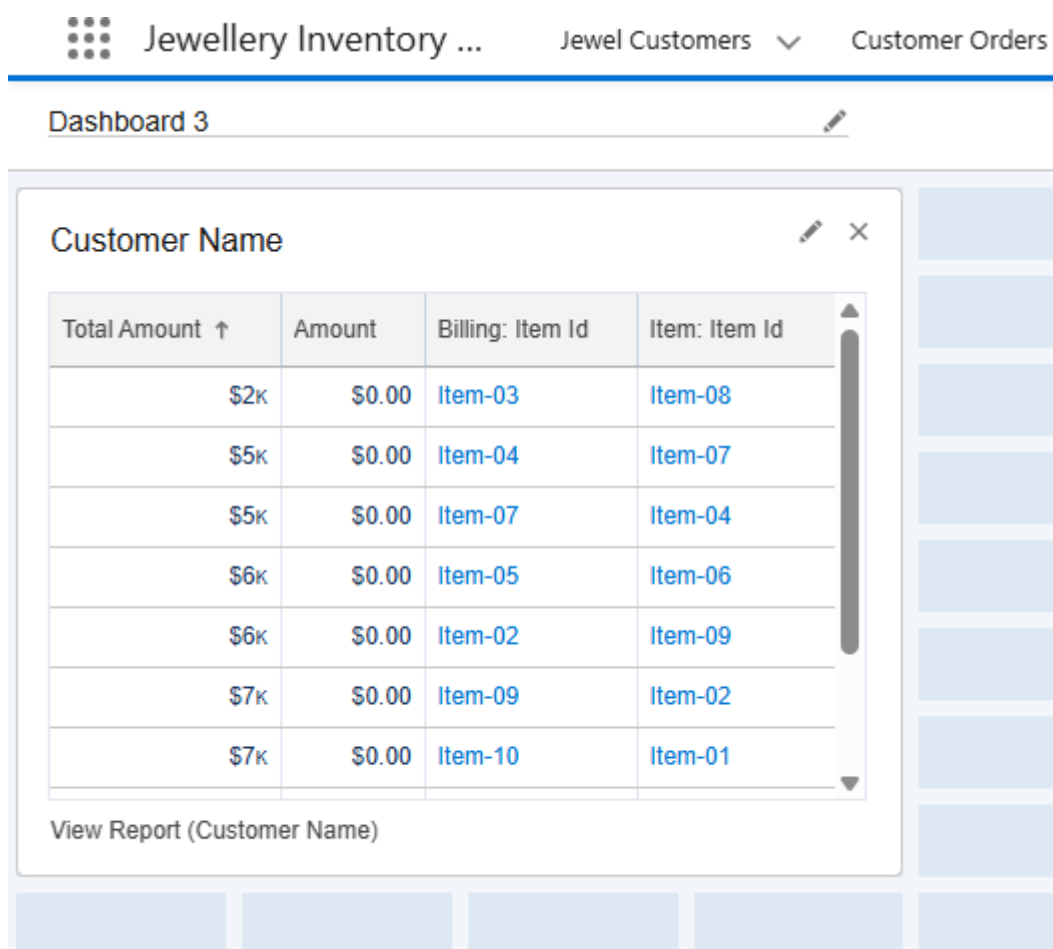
Jewellery Inventory ... Jewel Customers Customer Orders

Dashboard 3

Customer Name

| Total Amount ↑ | Amount | Billing: Item Id | Item: Item Id |
|---|---|---|---|
| $2K | $0.00 | Item-03 | Item-08 |
| $5K | $0.00 | Item-04 | Item-07 |
| $5K | $0.00 | Item-07 | Item-04 |
| $6K | $0.00 | Item-05 | Item-06 |
| $6K | $0.00 | Item-02 | Item-09 |
| $7K | $0.00 | Item-09 | Item-02 |
| $7K | $0.00 | Item-10 | Item-01 |

View Report (Customer Name)